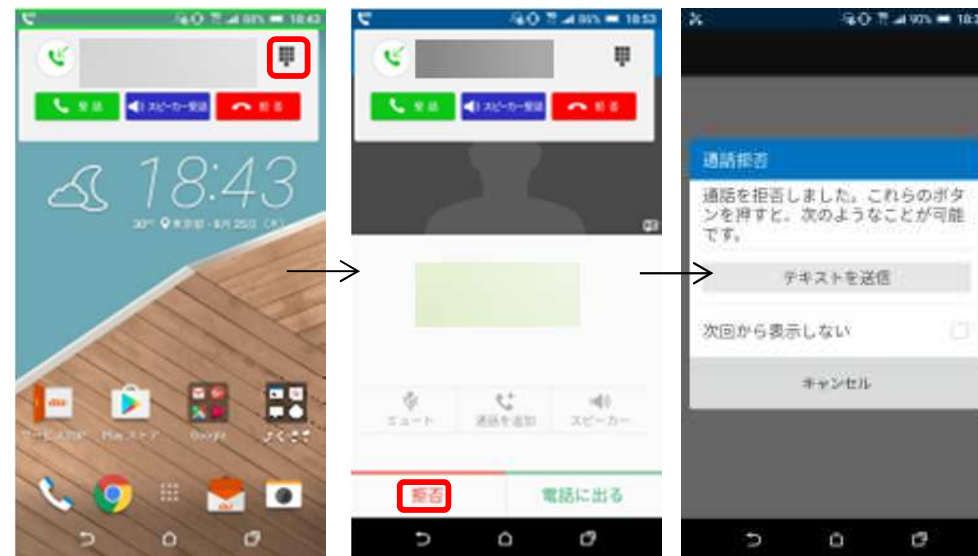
88% 18:43

受話 スピーカー受話 拒否

18:43

30° 東京都・8月25日（木）

Play ストア Google よく使う

86% 18:53

受話 スピーカー受話 拒否

ミュート 通話を追加 スピーカー

拒否 電話に出る

90% 18:

通話拒否

通話を拒否しました。これらのボタンを押すと、次のようなことが可能です。

テキストを送信

次回から表示しない

キャンセル